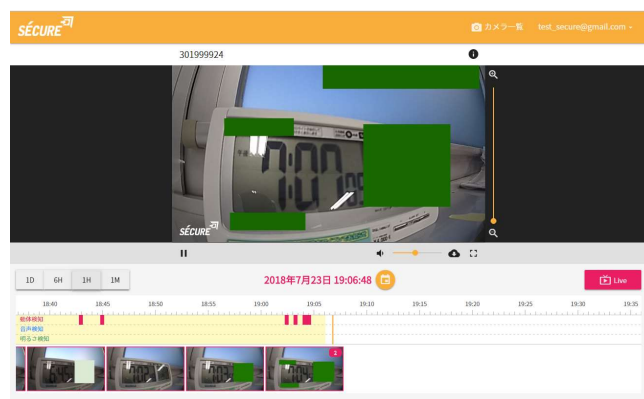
SÉCURE

カメラ一覧 test_secure@gmail.com

301999924

SÉCURE

1D 6H 1H 1M

2018年7月23日 19:06:48

Live

18:40 18:45 18:50 18:55 19:00 19:05 19:10 19:15 19:20 19:25 19:30 19:35

動体検知
音声検知
明るさ検知

2